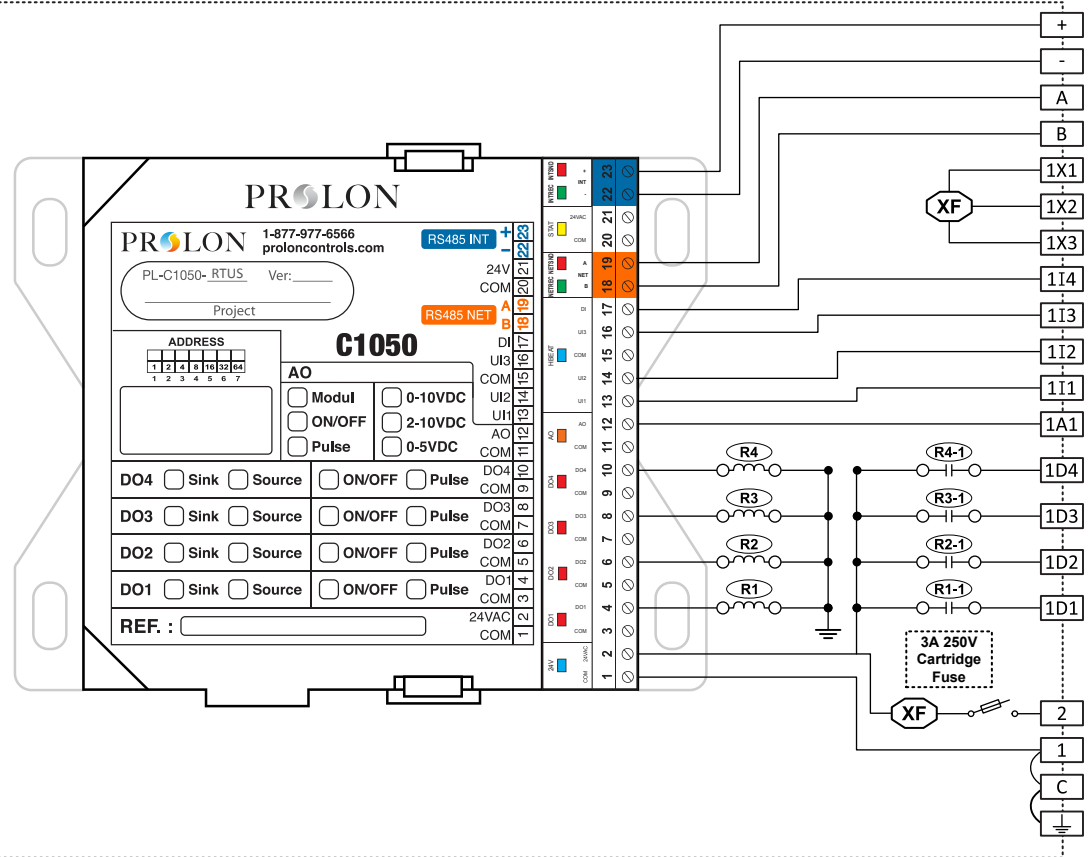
PROLON

PROLON 1-877-977-6566 proloncontrols.com

RS485 INT + − 23 22

PL-C1050- RTUS Ver:\_\_\_\_\_\_

Project

24V 21
COM 20

RS485 NET A 19 B 18

ADDRESS
1 2 4 8 16 32 64
1 2 3 4 5 6 7

C1050

DI 17
UI3 16
COM 15
UI2 14
UI1 13

AO
Modul
ON/OFF
Pulse
0-10VDC
2-10VDC
0-5VDC

AO 12
COM 11

DO4 Sink Source ON/OFF Pulse DO4 10 COM 9
DO3 Sink Source ON/OFF Pulse DO3 8 COM 7
DO2 Sink Source ON/OFF Pulse DO2 6 COM 5
DO1 Sink Source ON/OFF Pulse DO1 4 COM 3

REF. :

24VAC 2
COM 1

INTBND + INT − INTREC
STAT 24VAC COM
NETBND A NET B NETREC
HBEAT DI UI3 COM UI2 UI1
AO AO COM
DO4 DO4 COM
DO3 DO3 COM
DO2 DO2 COM
DO1 DO1 COM
24V 24VAC COM

23 22 21 20 19 18 17 16 15 14 13 12 11 10 9 8 7 6 5 4 3 2 1

+
-
A
B
1X1
XF
1X2
1X3
1I4
1I3
1I2
1I1
1A1
R4
R4-1
1D4
R3
R3-1
1D3
R2
R2-1
1D2
R1
R1-1
1D1

3A 250V Cartridge Fuse

XF
2
1
C